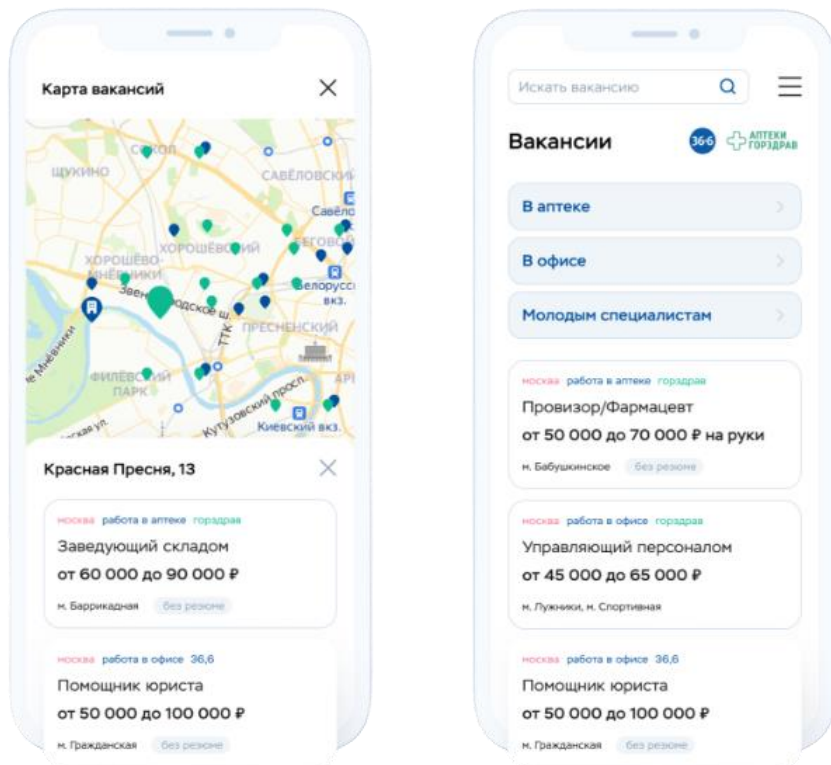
Карта вакансий

ЩУКИНО
СОКОЛ
САВЁЛОВСКИЙ
Савёло
ХОРОШЁВСКИЙ
БЕГОВОЙ
ХОРОШЁВО-МНЁВНИКИ
Белорусск вкз.
Звенигородское ш.
ТТК
ПРЕСНЕНСКИЙ
Мнёвники
ФИЛЁВСКИЙ ПАРК
Кутузовский просп.
Киевский вкз.

Красная Пресня, 13

москва работа в аптеке горздрав
Заведующий складом
от 60 000 до 90 000 ₽
м. Баррикадная без резюме

москва работа в офисе 36,6
Помощник юриста
от 50 000 до 100 000 ₽
м. Гражданская без резюме

Искать вакансию

Вакансии
36,6 АПТЕКИ ГОРЗДРАВ

В аптеке
В офисе
Молодым специалистам

москва работа в аптеке горздрав
Провизор/Фармацевт
от 50 000 до 70 000 ₽ на руки
м. Бабушкинское без резюме

москва работа в офисе горздрав
Управляющий персоналом
от 45 000 до 65 000 ₽
м. Лужники, м. Спортивная

москва работа в офисе 36,6
Помощник юриста
от 50 000 до 100 000 ₽
м. Гражданская без резюме